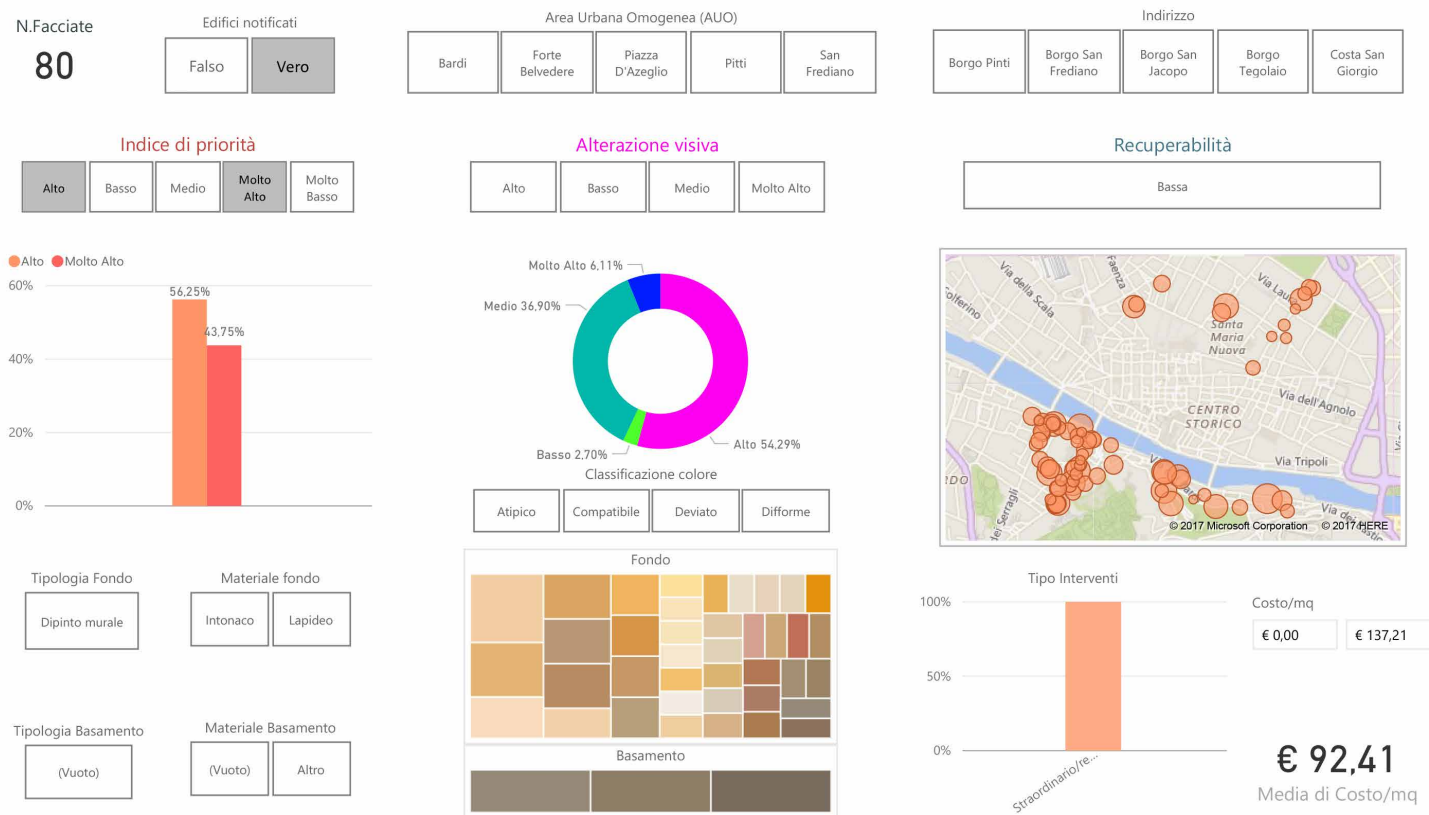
N.Facciate
80

Edifici notificati
Falso
Vero

Area Urbana Omogenea (AUO)
Bardi
Forte Belvedere
Piazza D'Azeglio
Pitti
San Frediano

Indirizzo
Borgo Pinti
Borgo San Frediano
Borgo San Jacopo
Borgo Tegolaio
Costa San Giorgio

Indice di priorità
Alto
Basso
Medio
Molto Alto
Molto Basso

Alterazione visiva
Alto
Basso
Medio
Molto Alto

Recuperabilità
Bassa

Alto  Molto Alto
60%
40%
20%
0%
56,25%
43,75%

Molto Alto 6,11%
Medio 36,90%
Basso 2,70%
Alto 54,29%

Classificazione colore
Atipico
Compatibile
Deviato
Difforme

Via della Scala
Faenza
Via Lau
Santa Maria Nuova
CENTRO STORICO
Via dell'Agnolo
Via Tripoli
dei Serragli
© 2017 Microsoft Corporation © 2017 HERE

Tipologia Fondo
Dipinto murale

Materiale fondo
Intonaco
Lapideo

Fondo

Basamento

Tipologia Basamento
(Vuoto)

Materiale Basamento
(Vuoto)
Altro

Tipo Interventi
100%
50%
0%
Straordinario/re...

Costo/mq
€ 0,00
€ 137,21

€ 92,41
Media di Costo/mq